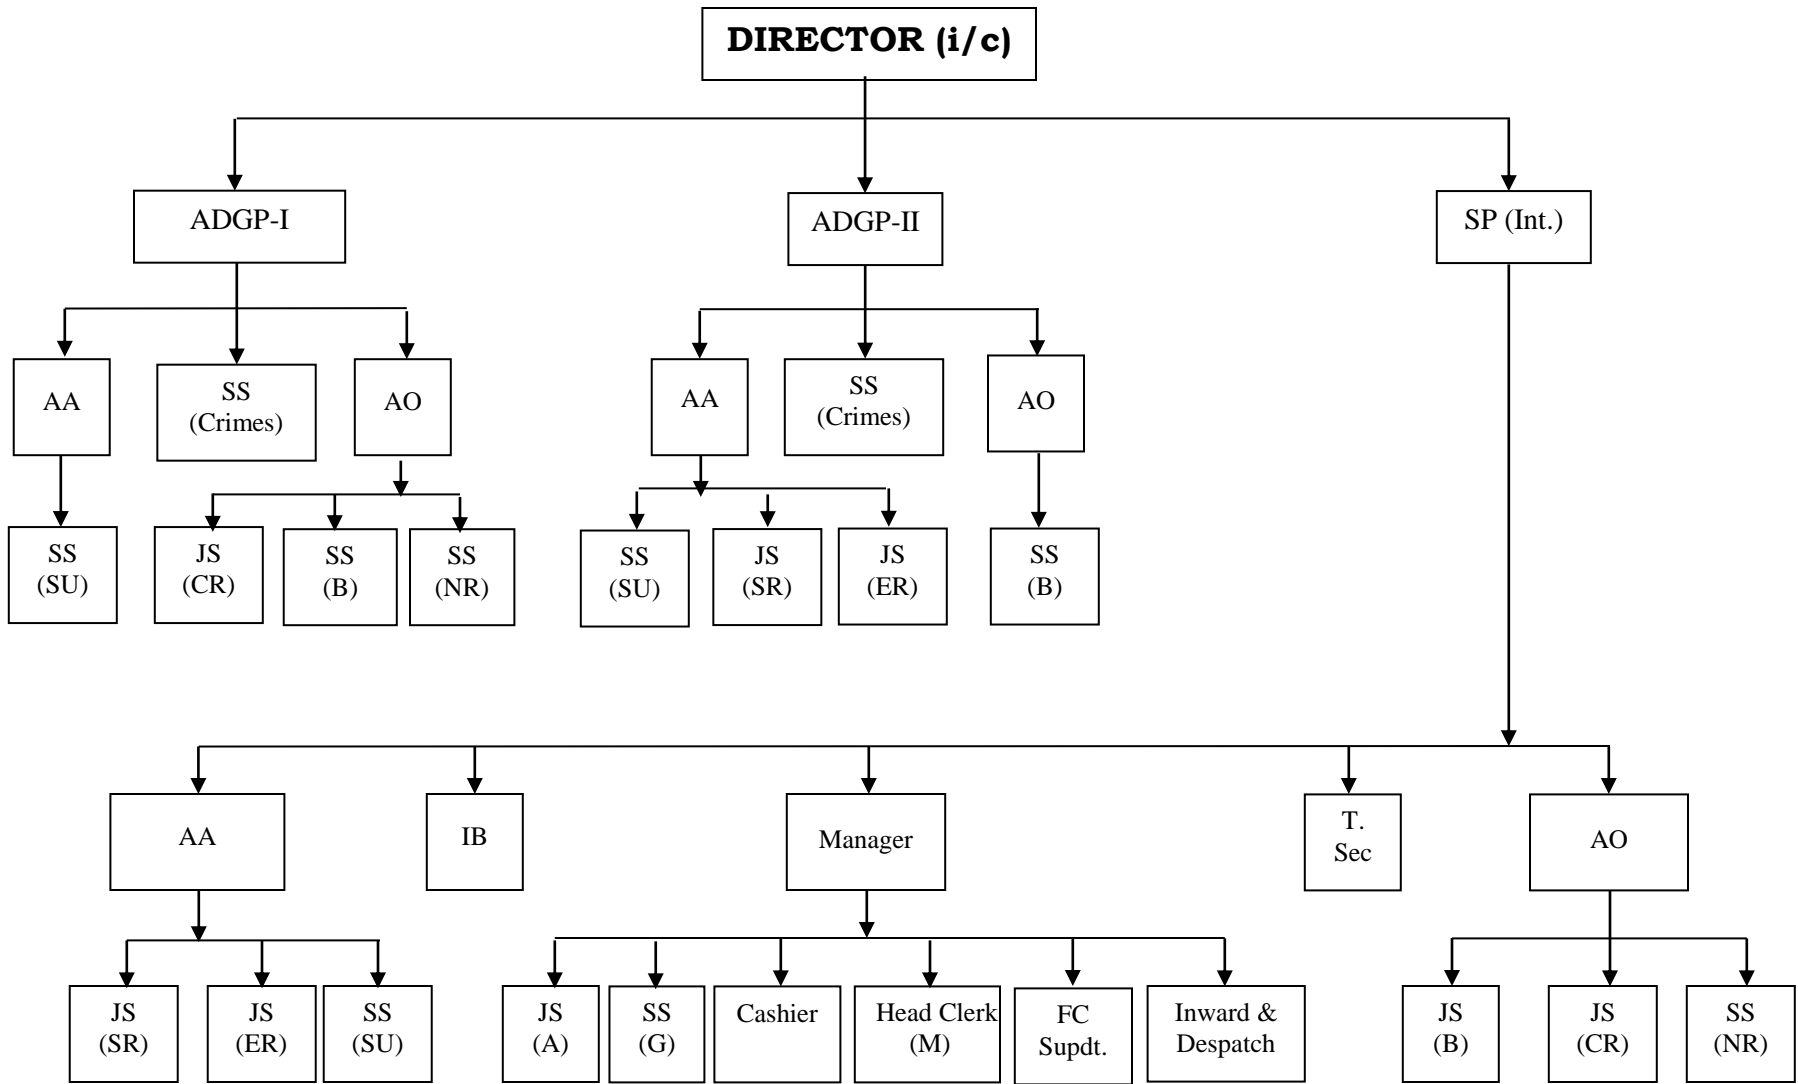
DIRECTOR (i/c)

ADGP-I

ADGP-II

SP (Int.)

AA

SS (Crimes)

AO

SS (SU)

JS (CR)

SS (B)

SS (NR)

AA

SS (Crimes)

AO

SS (SU)

JS (SR)

JS (ER)

SS (B)

AA

IB

Manager

T. Sec

AO

JS (SR)

JS (ER)

SS (SU)

JS (A)

SS (G)

Cashier

Head Clerk (M)

FC Supdt.

Inward & Despatch

JS (B)

JS (CR)

SS (NR)